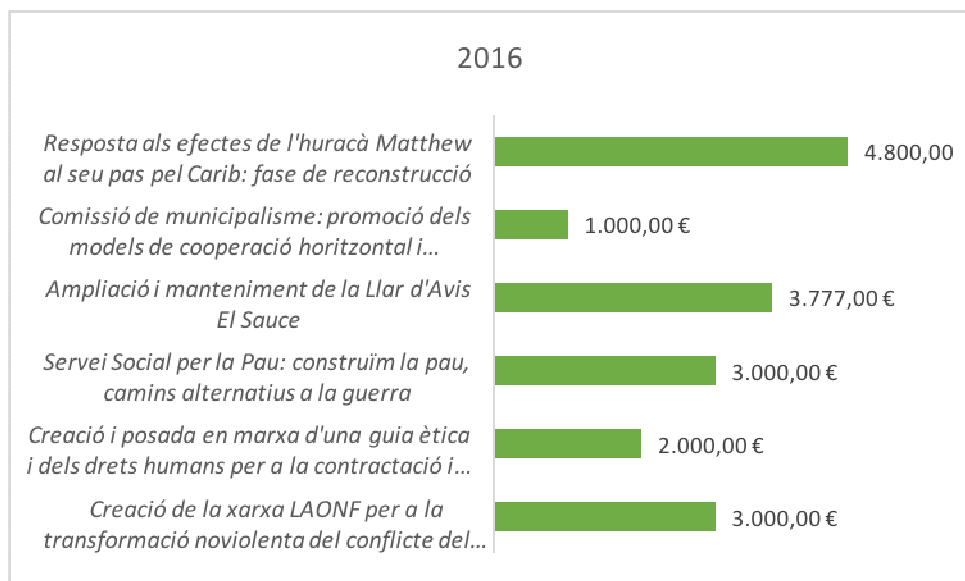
2016

Resposta als efectes de l'huracà Matthew al seu pas pel Carib: fase de reconstrucció | 4.800,00

Comissió de municipalisme: promoció dels models de cooperació horitzontal i... | 1.000,00 €

Ampliació i manteniment de la Llar d'Avis El Sauce | 3.777,00 €

Servei Social per la Pau: construïm la pau, camins alternatius a la guerra | 3.000,00 €

Creació i posada en marxa d'una guia ètica i dels drets humans per a la contractació i... | 2.000,00 €

Creació de la xarxa LAONF per a la transformació noviolenta del conflicte del... | 3.000,00 €